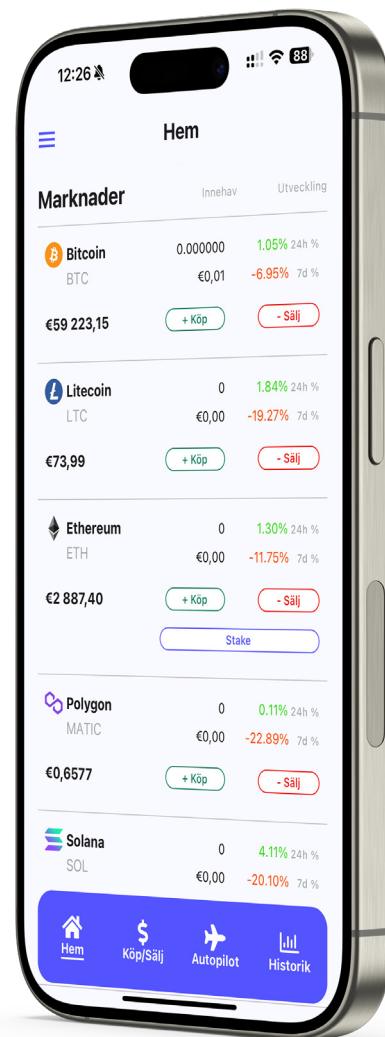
12:26

88

Hem

Marknader

Innehav

Utveckling

Bitcoin
BTC
0.000000
€0,01
1.05% 24h %
-6.95% 7d %
€59 223,15
+ Köp
- Sälj

Litecoin
LTC
0
€0,00
1.84% 24h %
-19.27% 7d %
€73,99
+ Köp
- Sälj

Ethereum
ETH
0
€0,00
1.30% 24h %
-11.75% 7d %
€2 887,40
+ Köp
- Sälj
Stake

Polygon
MATIC
0
€0,00
0.11% 24h %
-22.89% 7d %
€0,6577
+ Köp
- Sälj

Solana
SOL
0
€0,00
4.11% 24h %
-20.10% 7d %

Hem
Köp/Sälj
Autopilot
Historik